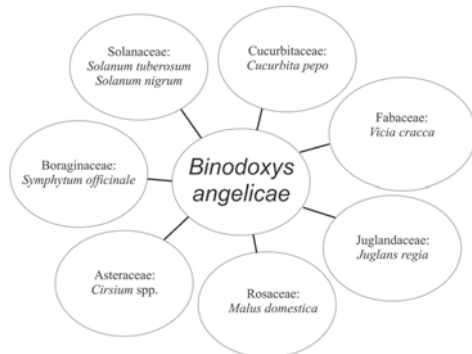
Binodoxys angelicae

Solanaceae: Solanum tuberosum Solanum nigrum

Cucurbitaceae: Cucurbita pepo

Fabaceae: Vicia cracca

Juglandaceae: Juglans regia

Rosaceae: Malus domestica

Asteraceae: Cirsium spp.

Boraginaceae: Symphytum officinale